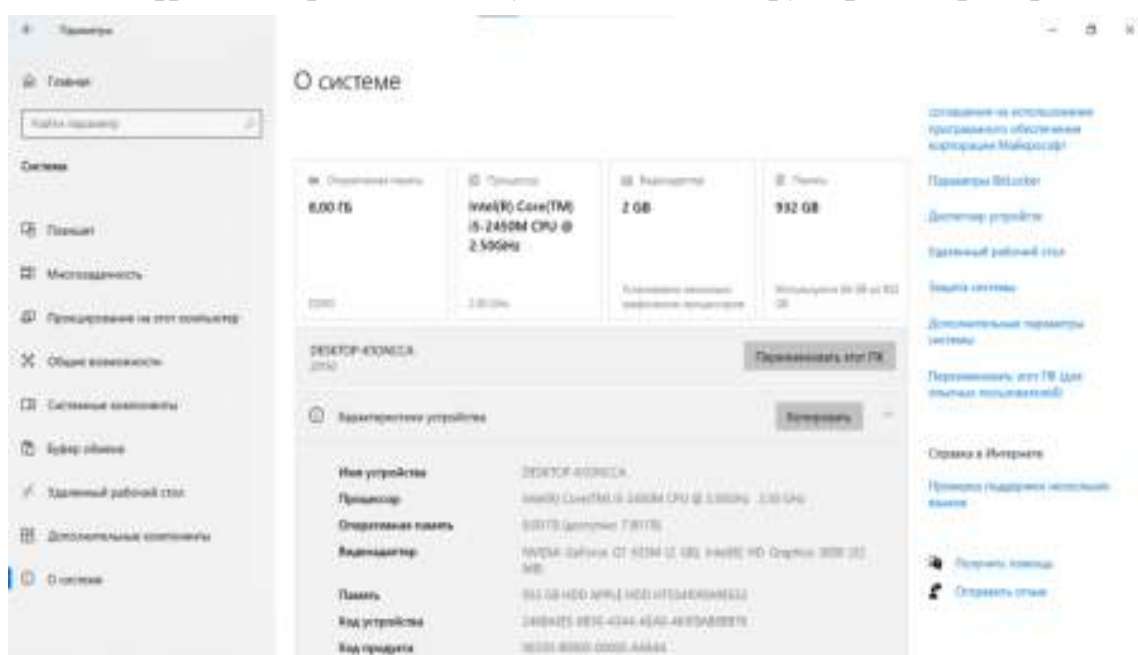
Параметры

Главная

Найти параметр

Система

Питание

Многозадачность

Проецирование на этот компьютер

Общие возможности

Системные компоненты

Буфер обмена

Удаленный рабочий стол

Дополнительные компоненты

О системе

О системе

Оперативная память
8,00 ГБ
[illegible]

Процессор
Intel(R) Core(TM) i5-2450M CPU @ 2.50GHz
2.50 GHz

Видеоадаптер
2 GB
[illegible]

Память
932 GB
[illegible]

DESKTOP-K5ON1CA
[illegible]

Переименовать этот ПК

Характеристики устройства

Копировать

Имя устройства	DESKTOP-K5ON1CA
Процессор	Intel(R) Core(TM) i5-2450M CPU @ 2.50GHz 2.50 GHz
Оперативная память	8,00 ГБ (доступно: 7,90 ГБ)
Видеоадаптер	NVIDIA GeForce GT 630M (2 GB), Intel(R) HD Graphics 3000 (32 MB)
Память	932 GB HDD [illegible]
Код устройства	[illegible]
Код продукта	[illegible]

соглашения на использование программного обеспечения корпорации Майкрософт

Параметры BitLocker

Диспетчер устройств

Удаленный рабочий стол

Защита системы

Дополнительные параметры системы

Переименовать этот ПК (для опытных пользователей)

Справка в Интернете

Проверка поддержки нескольких языков

Получить помощь

Отправить отзыв